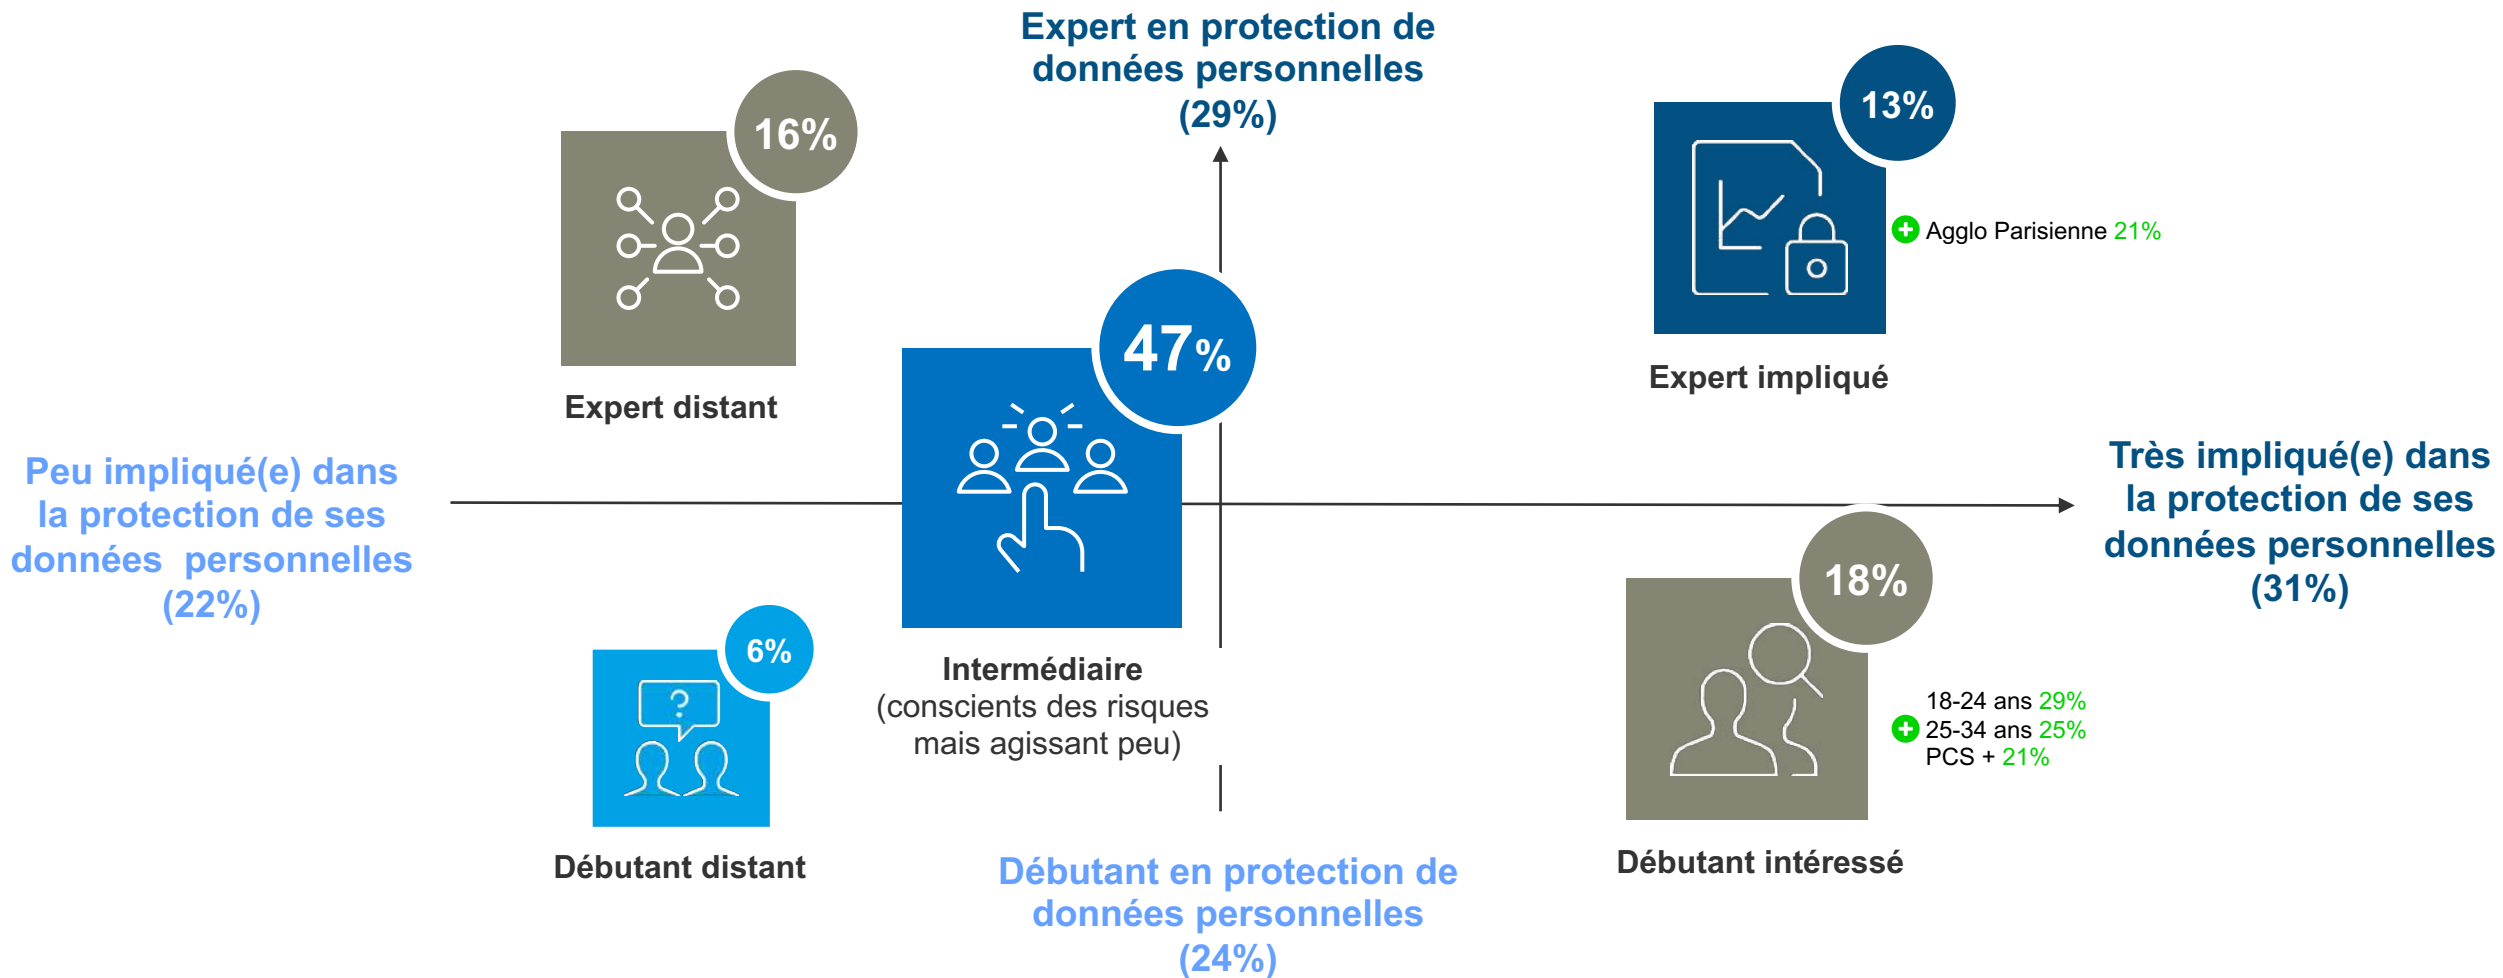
Expert en protection de données personnelles (29%)

16%

Expert distant

13%

Agglo Parisienne 21%

Expert impliqué

47%

Peu impliqué(e) dans la protection de ses données personnelles (22%)

Très impliqué(e) dans la protection de ses données personnelles (31%)

6%

Débutant distant

Intermédiaire
(conscients des risques mais agissant peu)

18%

18-24 ans 29%
25-34 ans 25%
PCS + 21%

Débutant intéressé

Débutant en protection de données personnelles (24%)